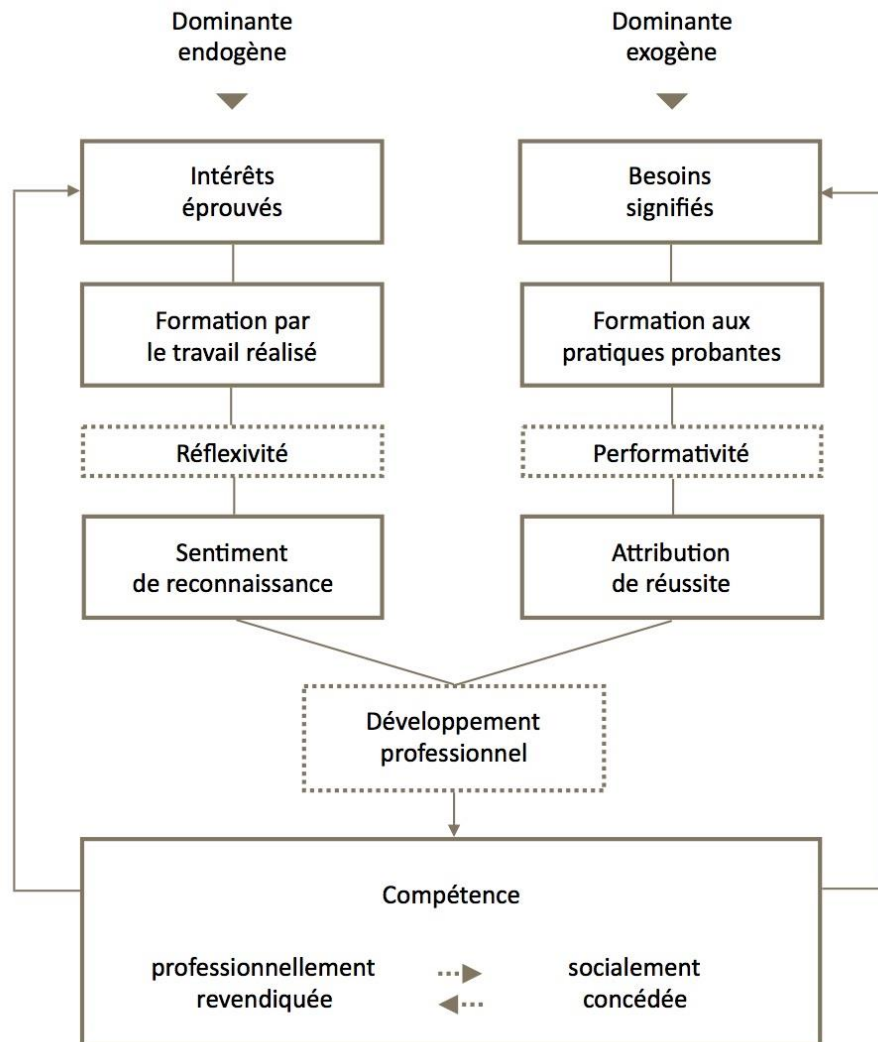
Dominante endogène

Dominante exogène

Intérêts éprouvés

Besoins signifiés

Formation par le travail réalisé

Formation aux pratiques probantes

Réflexivité

Performativité

Sentiment de reconnaissance

Attribution de réussite

Développement professionnel

Compétence

professionnellement revendiquée

socialement concédée